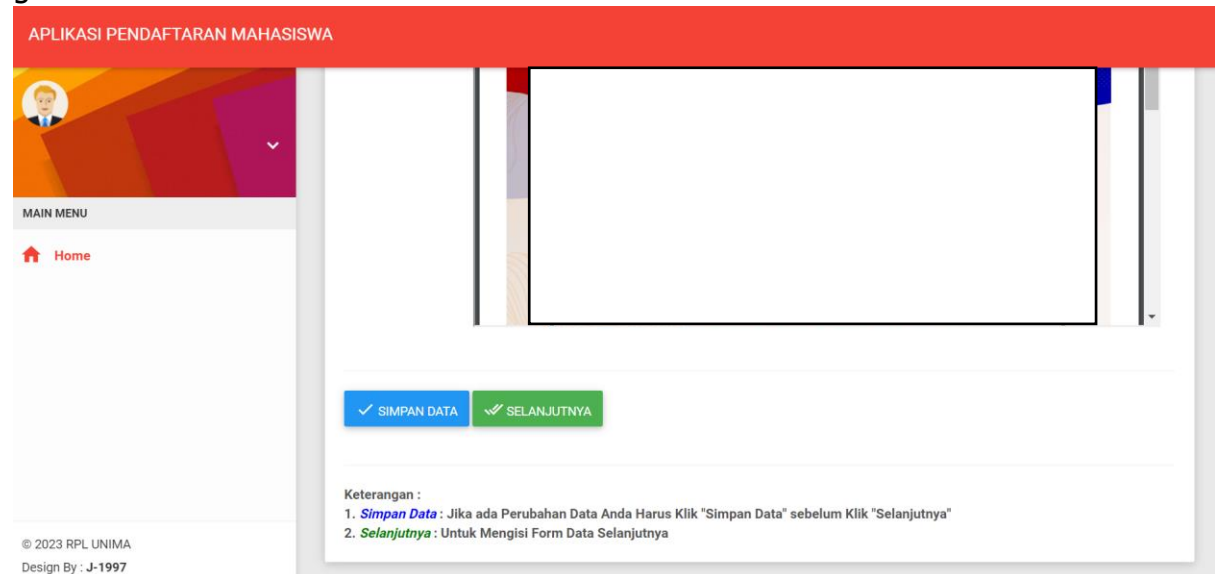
APLIKASI PENDAFTARAN MAHASISWA

MAIN MENU

Home

SIMPAN DATA

SELANJUTNYA

Keterangan :
1. Simpan Data : Jika ada Perubahan Data Anda Harus Klik "Simpan Data" sebelum Klik "Selanjutnya"
2. Selanjutnya : Untuk Mengisi Form Data Selanjutnya

© 2023 RPL UNIMA
Design By : J-1997